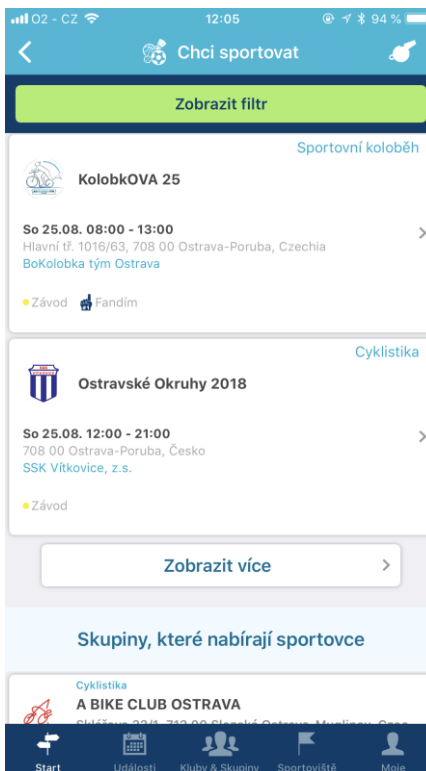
O2 - CZ 12:05 94 %

Chci sportovat

Zobrazit filtr

Sportovní koloběh

KolobkOVA 25

So 25.08. 08:00 - 13:00
Hlavní tř. 1016/63, 708 00 Ostrava-Poruba, Czechia
BoKolobka tým Ostrava

Závod Fandím

Cyklistika

Ostravské Okruhy 2018

So 25.08. 12:00 - 21:00
708 00 Ostrava-Poruba, Česko
SSK Vítkovice, z.s.

Závod

Zobrazit více

Skupiny, které nabírají sportovce

Cyklistika
A BIKE CLUB OSTRAVA
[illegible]

Start Události Kluby & Skupiny Sportoviště Moje